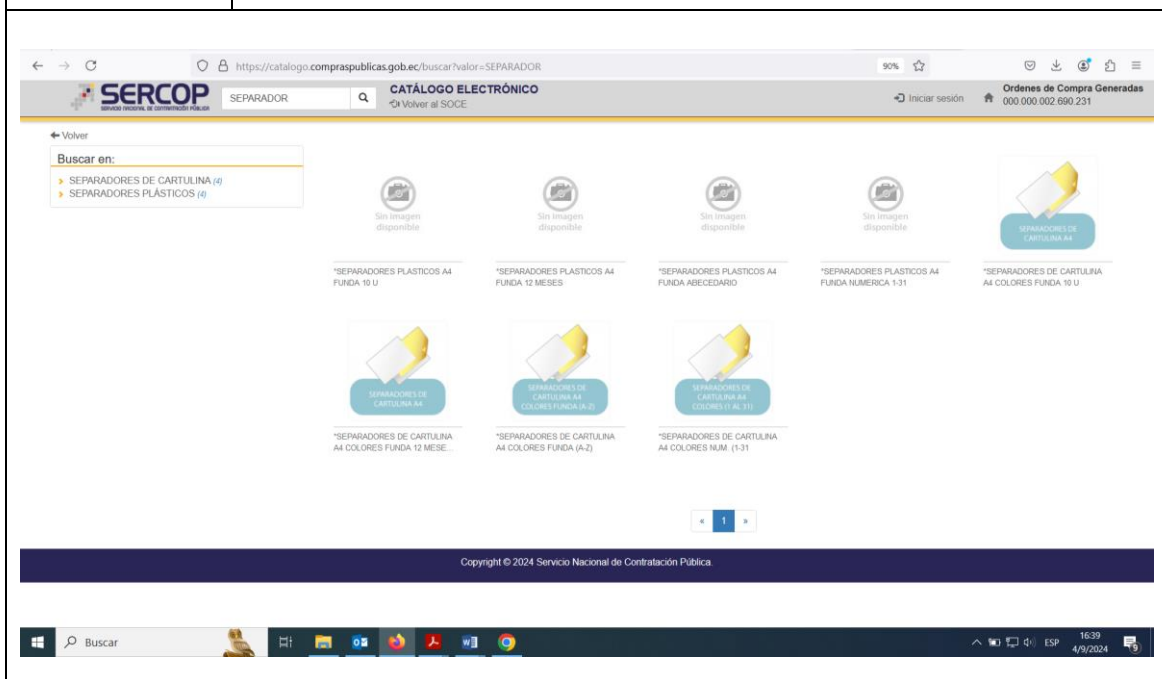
https://catalogo.compraspublicas.gob.ec/buscar?valor=SEPARADOR

90%

SERCOP
SERVICIO NACIONAL DE CONTRATACIÓN PÚBLICA

SEPARADOR

CATÁLOGO ELECTRÓNICO
Volver al SOCE

Iniciar sesión

Ordenes de Compra Generadas
000.000.002.690.231

← Volver

Buscar en:
SEPARADORES DE CARTULINA (4)
SEPARADORES PLÁSTICOS (4)

Sin imagen disponible
*SEPARADORES PLASTICOS A4 FUNDA 10 U

Sin imagen disponible
*SEPARADORES PLASTICOS A4 FUNDA 12 MESES

Sin imagen disponible
*SEPARADORES PLASTICOS A4 FUNDA ABECEDARIO

Sin imagen disponible
*SEPARADORES PLASTICOS A4 FUNDA NUMERICA 1-31

SEPARADORES DE CARTULINA A4
*SEPARADORES DE CARTULINA A4 COLORES FUNDA 10 U

SEPARADORES DE CARTULINA A4
*SEPARADORES DE CARTULINA A4 COLORES FUNDA 12 MESE...

SEPARADORES DE CARTULINA A4 COLORES FUNDA (A-Z)
*SEPARADORES DE CARTULINA A4 COLORES FUNDA (A-Z)

SEPARADORES DE CARTULINA A4 COLORES (1 AL 31)
*SEPARADORES DE CARTULINA A4 COLORES NUM. (1-31

« 1 »

Copyright © 2024 Servicio Nacional de Contratación Pública.

Buscar

ESP 16:39 4/9/2024